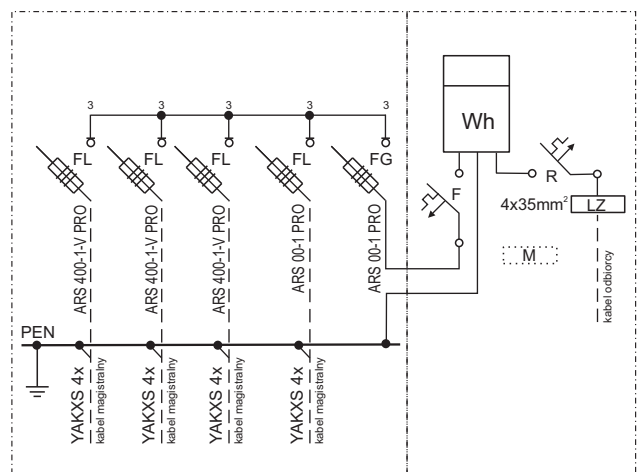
3
3
3
3
3
FL
FL
FL
FL
FG
ARS 400-1-V PRO
ARS 400-1-V PRO
ARS 400-1-V PRO
ARS 00-1 PRO
ARS 00-1 PRO
Wh
F
R
$4x35mm^2$
LZ
M
kabel odbiorcy
PEN
YAKXS 4x
kabel magistralny
YAKXS 4x
kabel magistralny
YAKXS 4x
kabel magistralny
YAKXS 4x
kabel magistralny